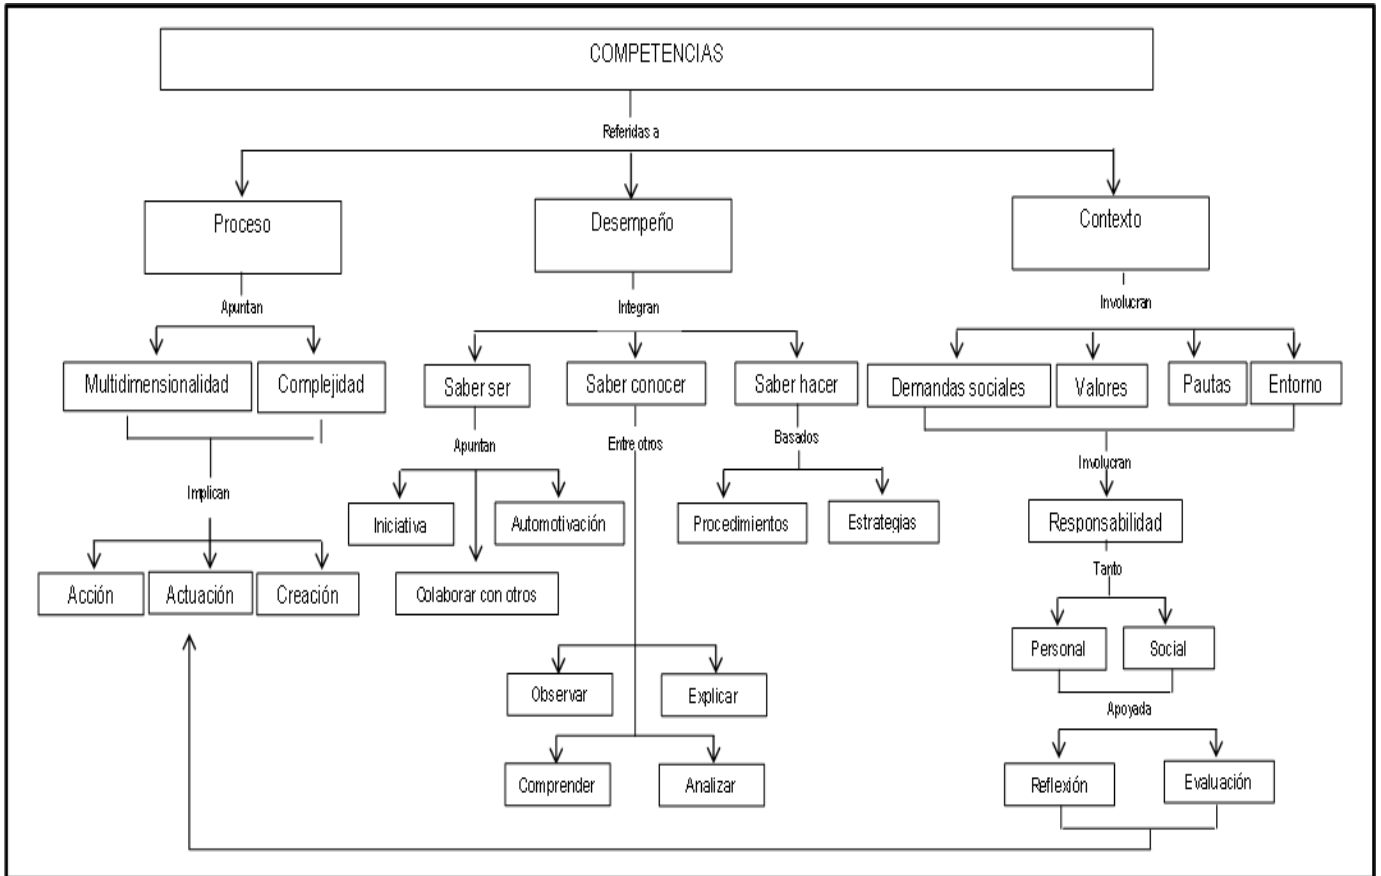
COMPETENCIAS

Referidas a

Proceso

Desempeño

Contexto

Apuntan

Multidimensionalidad

Complejidad

Implican

Acción

Actuación

Creación

Integran

Saber ser

Saber conocer

Saber hacer

Apuntan

Iniciativa

Automotivación

Colaborar con otros

Entre otros

Observar

Explicar

Comprender

Analizar

Basados

Procedimientos

Estrategias

Involucran

Demandas sociales

Valores

Pautas

Entorno

Involucran

Responsabilidad

Tanto

Personal

Social

Apoyada

Reflexión

Evaluación